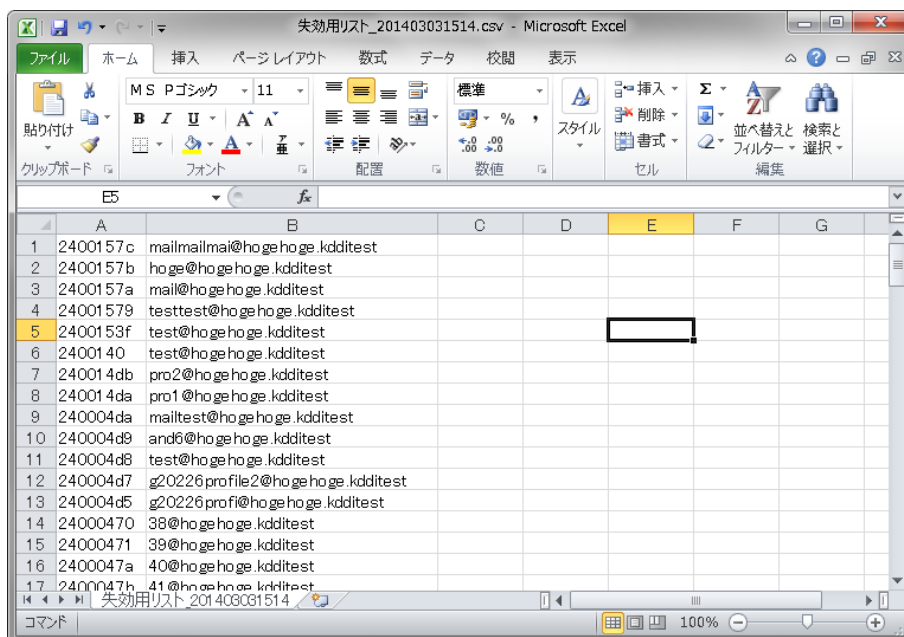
失効用リスト_201403031514.csv - Microsoft Excel

ファイル ホーム 挿入 ページレイアウト 数式 データ 校閲 表示

貼り付け
クリップボード
MS Pゴシック 11
B I U A A
フォント
配置
標準
% ,
数値
スタイル
挿入 削除 書式
セル
並べ替えと フィルター
検索と 選択
編集

E5 fx

| | A | B | C | D | E | F | G |
|---|---|---|---|---|---|---|---|
| 1 | 2400157c | mailmailmai@hogehoge.kdditest | | | | | |
| 2 | 2400157b | hoge@hogehoge.kdditest | | | | | |
| 3 | 2400157a | mail@hogehoge.kdditest | | | | | |
| 4 | 24001579 | testtest@hogehoge.kdditest | | | | | |
| 5 | 2400153f | test@hogehoge.kdditest | | | | | |
| 6 | 2400140 | test@hogehoge.kdditest | | | | | |
| 7 | 240014db | pro2@hogehoge.kdditest | | | | | |
| 8 | 240014da | pro1@hogehoge.kdditest | | | | | |
| 9 | 240004da | mailtest@hogehoge.kdditest | | | | | |
| 10 | 240004d9 | and6@hogehoge.kdditest | | | | | |
| 11 | 240004d8 | test@hogehoge.kdditest | | | | | |
| 12 | 240004d7 | g20226profile2@hogehoge.kdditest | | | | | |
| 13 | 240004d5 | g20226profi@hogehoge.kdditest | | | | | |
| 14 | 24000470 | 38@hogehoge.kdditest | | | | | |
| 15 | 24000471 | 39@hogehoge.kdditest | | | | | |
| 16 | 2400047a | 40@hogehoge.kdditest | | | | | |
| 17 | 2400047b | 41@hogehoge.kdditest | | | | | |

失効用リスト_201403031514

コマンド 100%